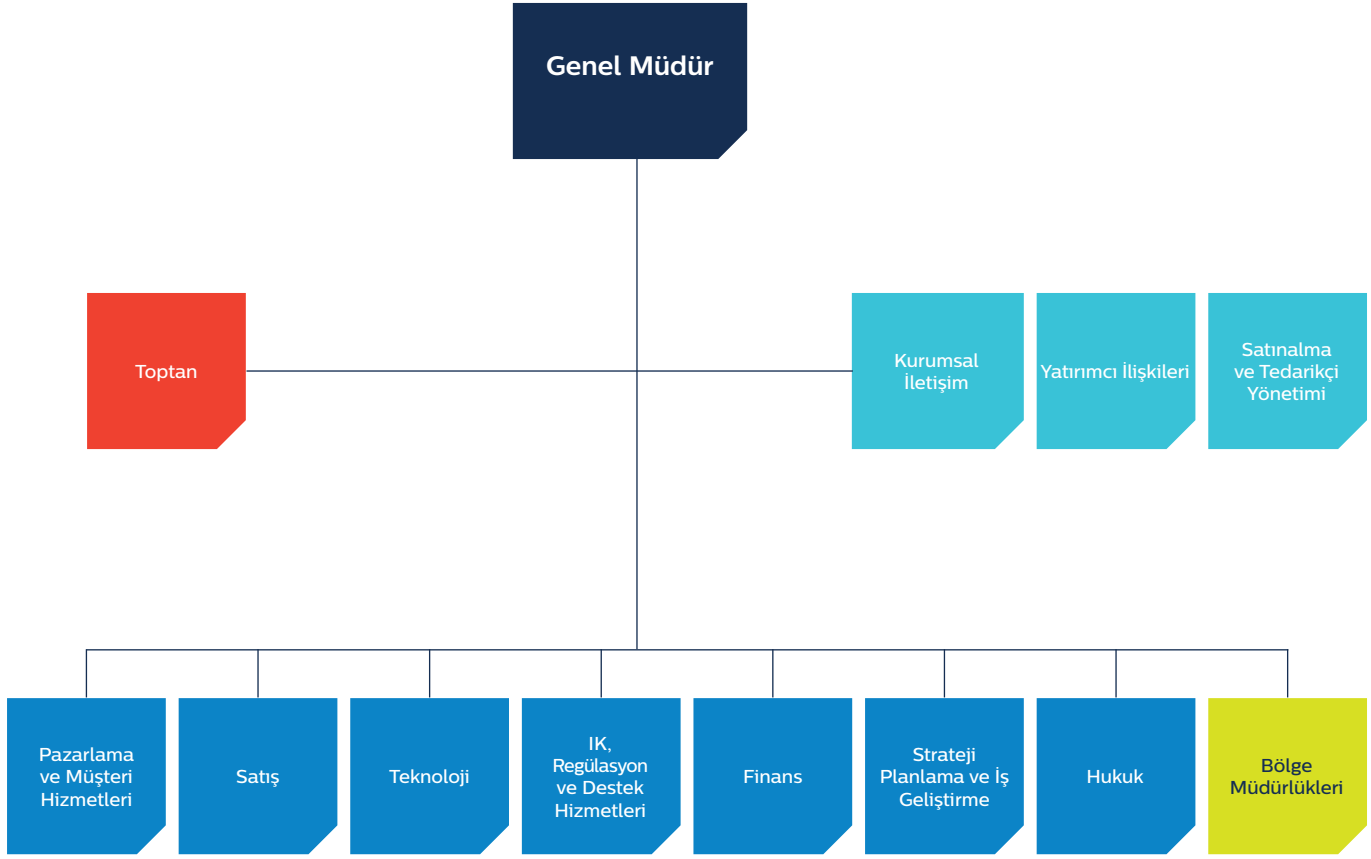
Genel Müdür

Toptan

Kurumsal İletişim

Yatırımcı İlişkileri

Satınalma ve Tedarikçi Yönetimi

Pazarlama ve Müşteri Hizmetleri

Satış

Teknoloji

IK, Regülasyon ve Destek Hizmetleri

Finans

Strateji Planlama ve İş Geliştirme

Hukuk

Bölge Müdürlükleri